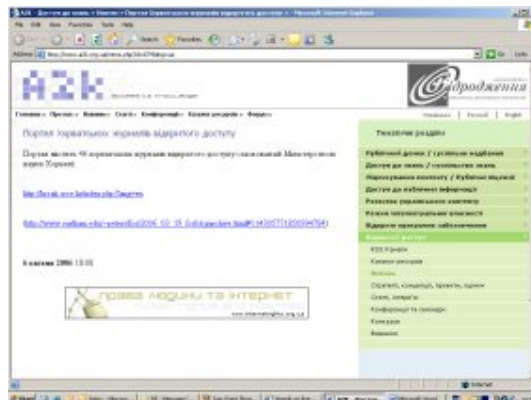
A2K

Відродження

Портал хорватських журналів відкритого доступу

Портал містить 98 хорватських журналів відкритого доступу, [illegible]

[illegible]

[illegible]

6 квітня 2006 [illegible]

права людини та інтернет

Тематичні розділи

Публічний домен / суспільне надбання
Доступ до знань / суспільство знань
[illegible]
Доступ до публічної інформації
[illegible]
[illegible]
Відкрите програмне забезпечення
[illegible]
RSS Канали
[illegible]
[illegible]
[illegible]
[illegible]
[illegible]
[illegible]
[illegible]